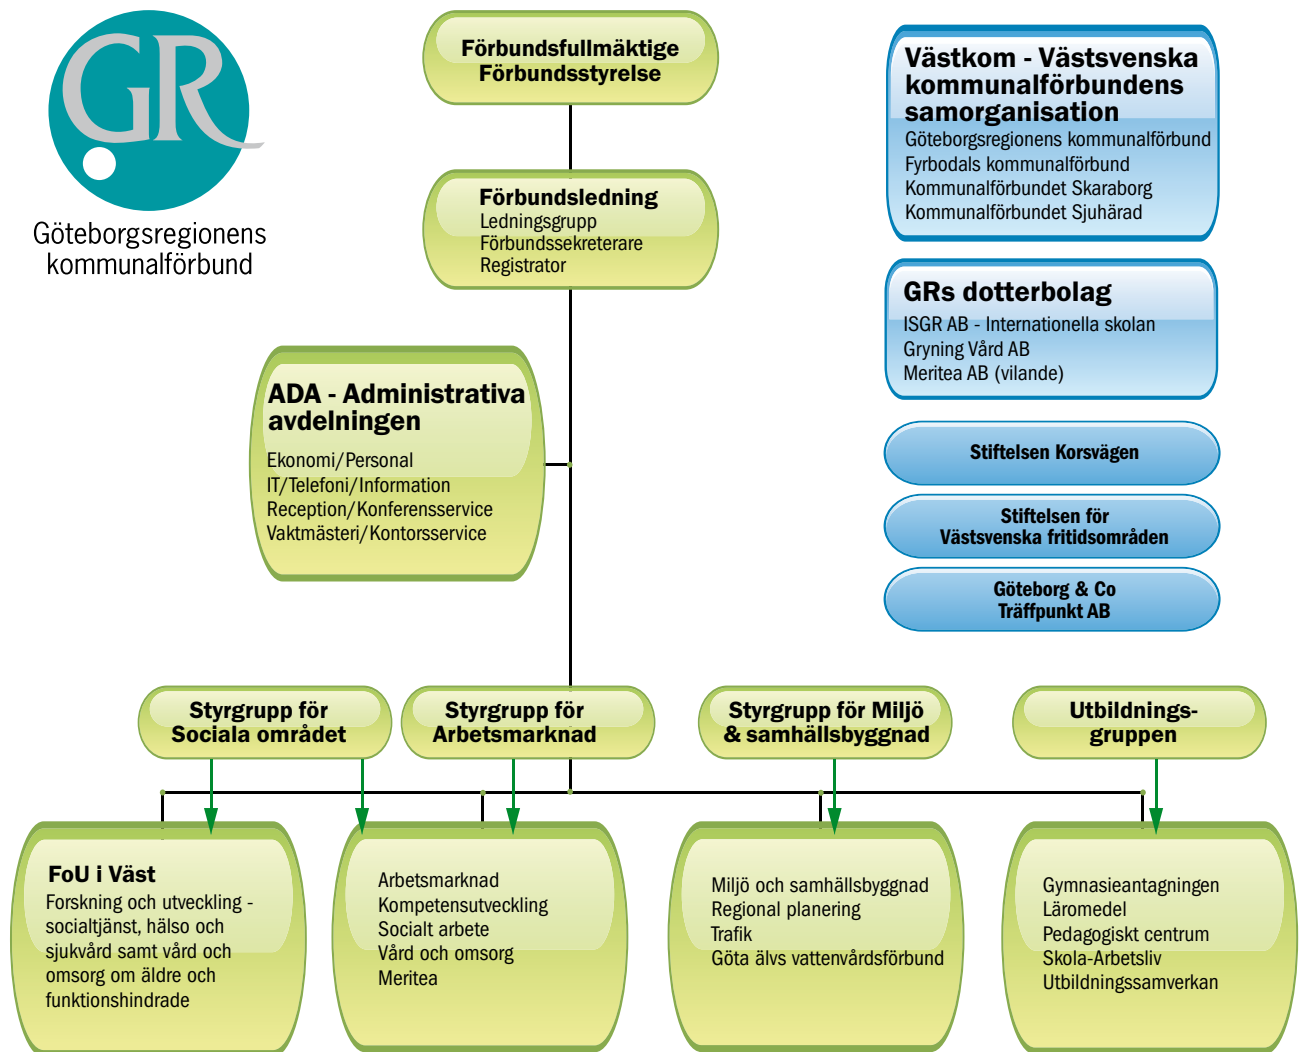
GR

Göteborgsregionens kommunalförbund

Förbundsfullmäktige
Förbundsstyrelse

Förbundsledning
Ledningsgrupp
Förbundssekreterare
Registrator

ADA - Administrativa avdelningen
Ekonomi/Personal
IT/Telefoni/Information
Reception/Konferensservice
Vaktmästeri/Kontorsservice

Västkom - Västsvenska kommunalförbundens samorganisation
Göteborgsregionens kommunalförbund
Fyrbodals kommunalförbund
Kommunalförbundet Skaraborg
Kommunalförbundet Sjuhärad

GRs dotterbolag
ISGR AB - Internationella skolan
Gryning Vård AB
Meritea AB (vilande)

Stiftelsen Korsvägen

Stiftelsen för Västsvenska fritidsområden

Göteborg & Co Träffpunkt AB

Styrgrupp för Sociala området

Styrgrupp för Arbetsmarknad

Styrgrupp för Miljö & samhällsbyggnad

Utbildningsgruppen

FoU i Väst
Forskning och utveckling - socialtjänst, hälso och sjukvård samt vård och omsorg om äldre och funktionshindrade

Arbetsmarknad
Kompetensutveckling
Socialt arbete
Vård och omsorg
Meritea

Miljö och samhällsbyggnad
Regional planering
Trafik
Göta älvs vattenvårdsförbund

Gymnasieantagningen
Läromedel
Pedagogiskt centrum
Skola-Arbetsliv
Utbildningssamverkan